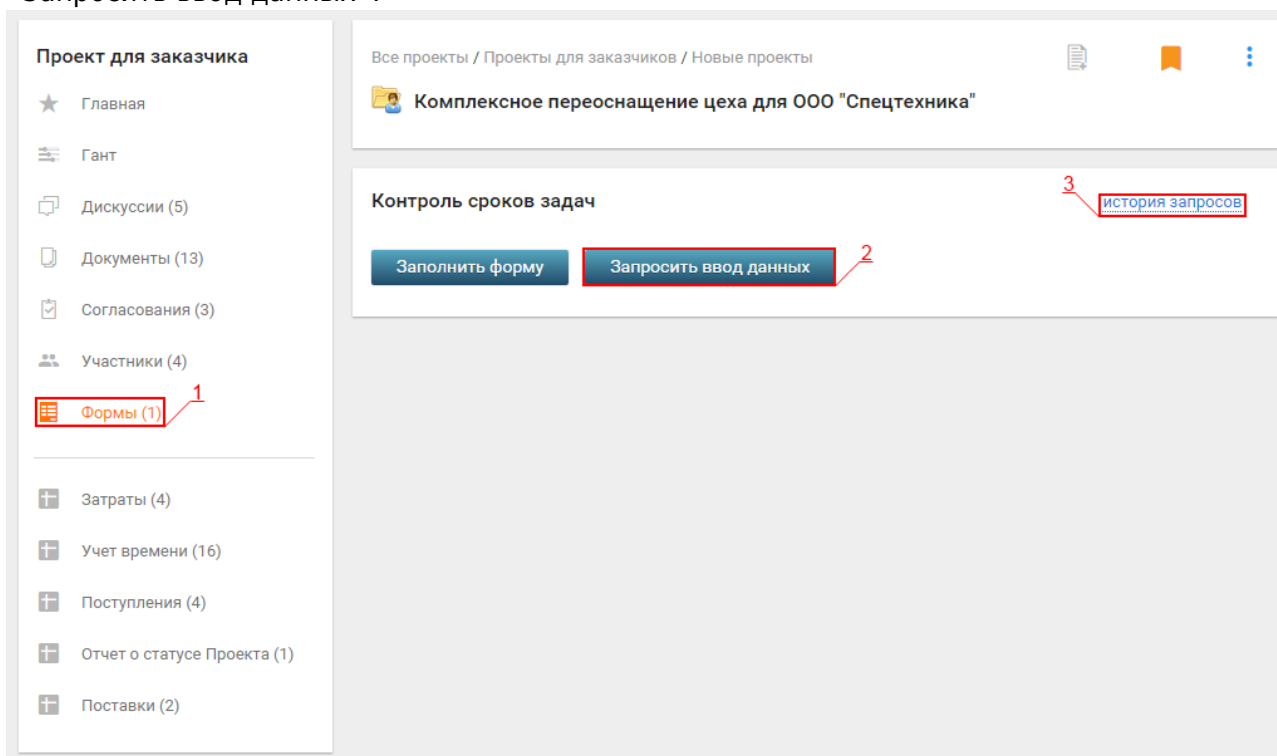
Запросить ввод данных".

Проект для заказчика

Главная

Гант

Дискуссии (5)

Документы (13)

Согласования (3)

Участники (4)

Формы (1)

1

Затраты (4)

Учет времени (16)

Поступления (4)

Отчет о статусе Проекта (1)

Поставки (2)

Все проекты / Проекты для заказчиков / Новые проекты

Комплексное переоснащение цеха для ООО "Спецтехника"

Контроль сроков задач

3

история запросов

Заполнить форму

Запросить ввод данных

2